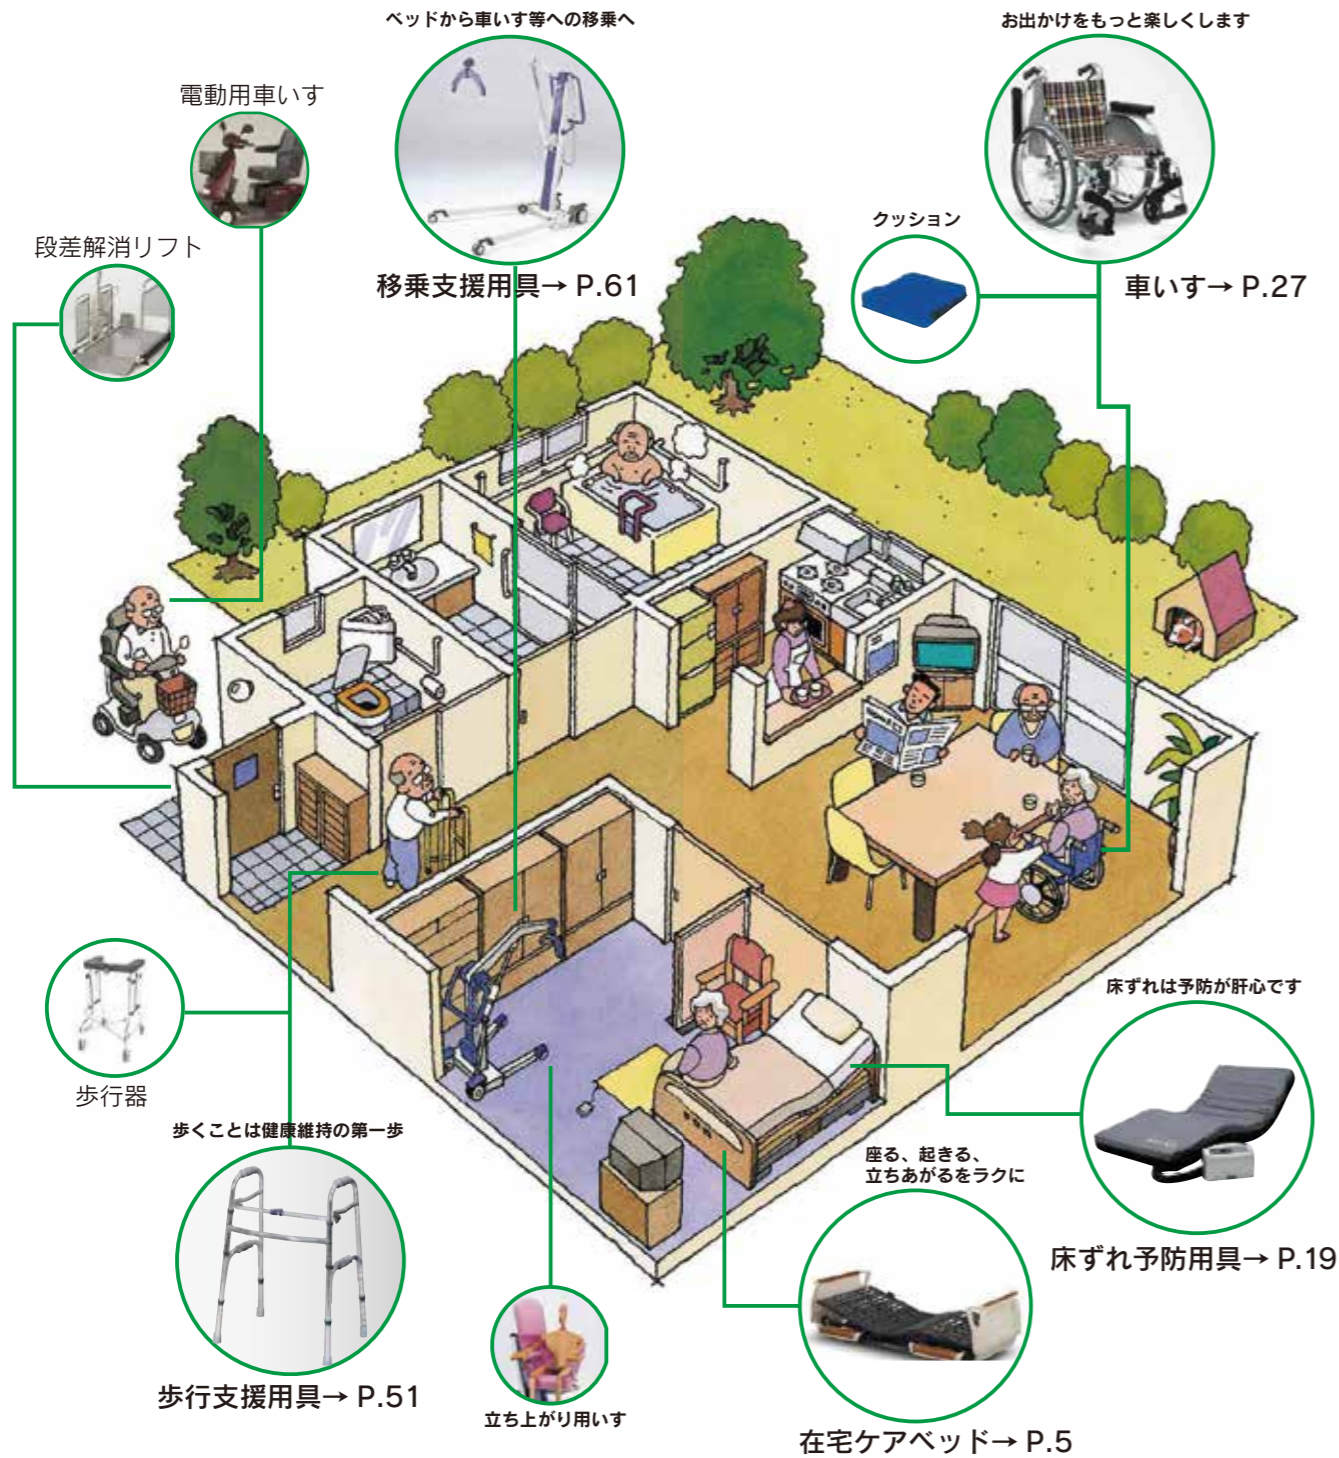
ベッドから車いす等への移乗へ

お出かけをもっと楽しくします

電動用車いす

段差解消リフト

移乗支援用具→ P.61

クッション

車いす→ P.27

歩行器

歩くことは健康維持の第一歩

歩行支援用具→ P.51

立ち上がり用いす

座る、起きる、立ちあがるをラクに

在宅ケアベッド→ P.5

床ずれは予防が肝心です

床ずれ予防用具→ P.19